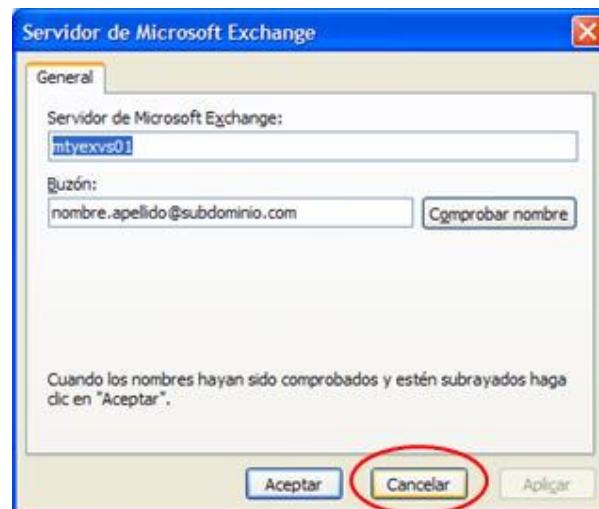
Servidor de Microsoft Exchange

General

Servidor de Microsoft Exchange:

mtyexvs01

Buzón:

nombre.apellido@subdominio.com

Comprobar nombre

Cuando los nombres hayan sido comprobados y estén subrayados haga clic en "Aceptar".

Aceptar

Cancelar

Aplicar